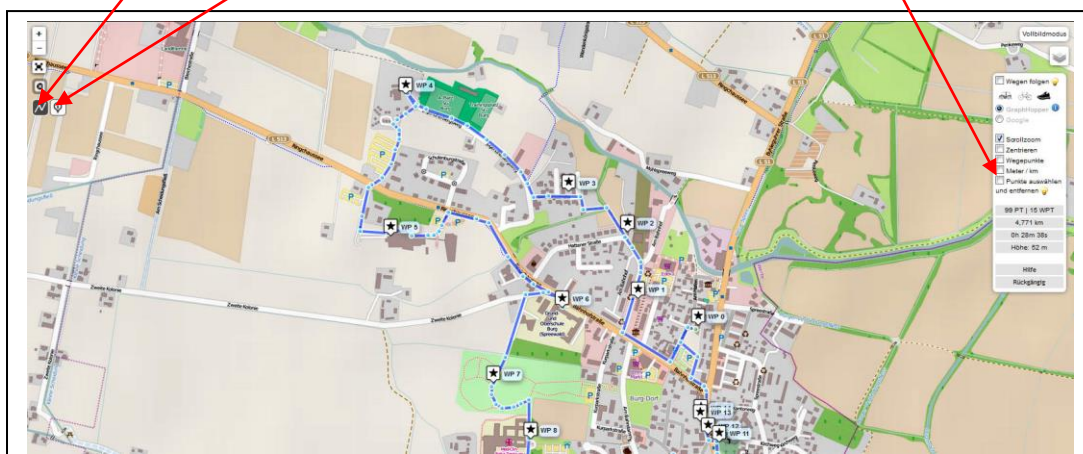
Vollbildmodus

Wegen folgen

GraphHopper

Google

Scrollzoom

Zentrieren

Wegepunkte

Meter / km

Punkte auswählen und entfernen

99 PT | 15 WPT

4,771 km

0h 28m 38s

Höhe: 52 m

Hilfe

Rückgängig

WP 4

WP 5

WP 3

WP 2

WP 1

WP 0

WP 6

WP 7

WP 8

WP 13

WP 11

WP 12

Burg Dorf

Zweite Kolonne

L 513